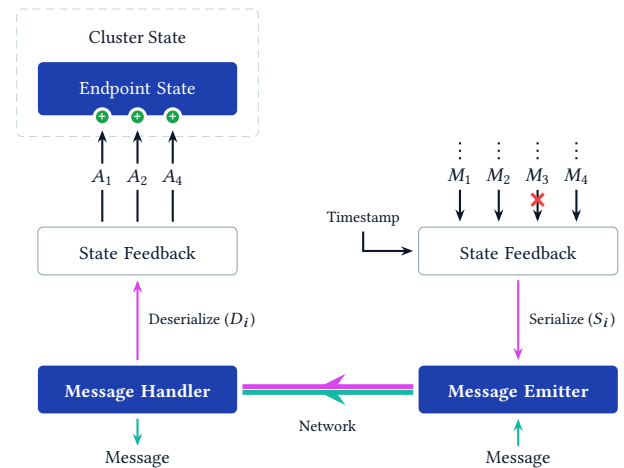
Cluster State

Endpoint State

$A_1$ $A_2$ $A_4$

State Feedback

Deserialize ($D_i$)

Message Handler

Message

$\vdots$ $\vdots$ $\vdots$ $\vdots$

$M_1$ $M_2$ $M_3$ $M_4$

Timestamp

State Feedback

Serialize ($S_i$)

Message Emitter

Network

Message